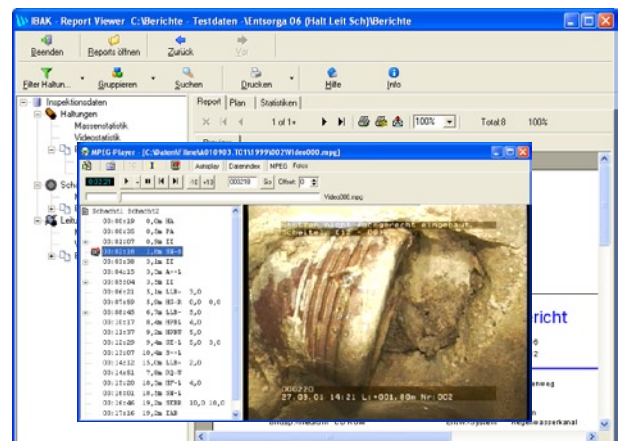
IBAK - Report Viewer C:\Berichte - Testdaten - \Entsorga 06 (Halt Leit Sch)\Berichte

Beenden
Reports öffnen
Zurück
Vor
Filter Haltun...
Gruppieren
Suchen
Drucken
Hilfe
Info

Inspektionsdaten
Haltungen
Massenstatistik
Videostatistik

Report Plan Statistiken
1 of 1+
100%
Total:8 100%

MPEG Player [C:\Daten\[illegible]\Video000.mpg]
Autoplay Datenindex MPEG Fotos
0:02:21
000218 Go Offset 0
Video000.mpg

Schacht1 Schacht2
00:00:19 0,0m BA
00:00:35 0,0m PA
00:01:07 0,9m DI
00:02:18 1,0m GB-D
00:03:38 3,1m DI
00:04:15 3,2m A--L
00:05:04 3,2m DI
00:06:21 5,1m LLB- 5,0
00:07:59 5,0m HD-R 0,0 0,0
00:08:45 6,7m LLB- 5,0
00:10:17 8,4m HPHL 4,0
00:12:37 9,2m HDST 5,0
00:12:29 9,4m SE-L 5,0 5,0
00:13:07 10,4m S--L
00:14:12 15,0m LLB- 2,0
00:14:51 7,0m DQ-V
00:15:20 18,3m HF-L 4,0
00:15:01 18,3m SE-L
00:16:46 19,3m HCBS 10,0 10,0
00:17:16 19,2m ZAB

000220
27.09.01 14:21 L:+001.00m Nr:002

richt

weg
n
Regenwasserkanal